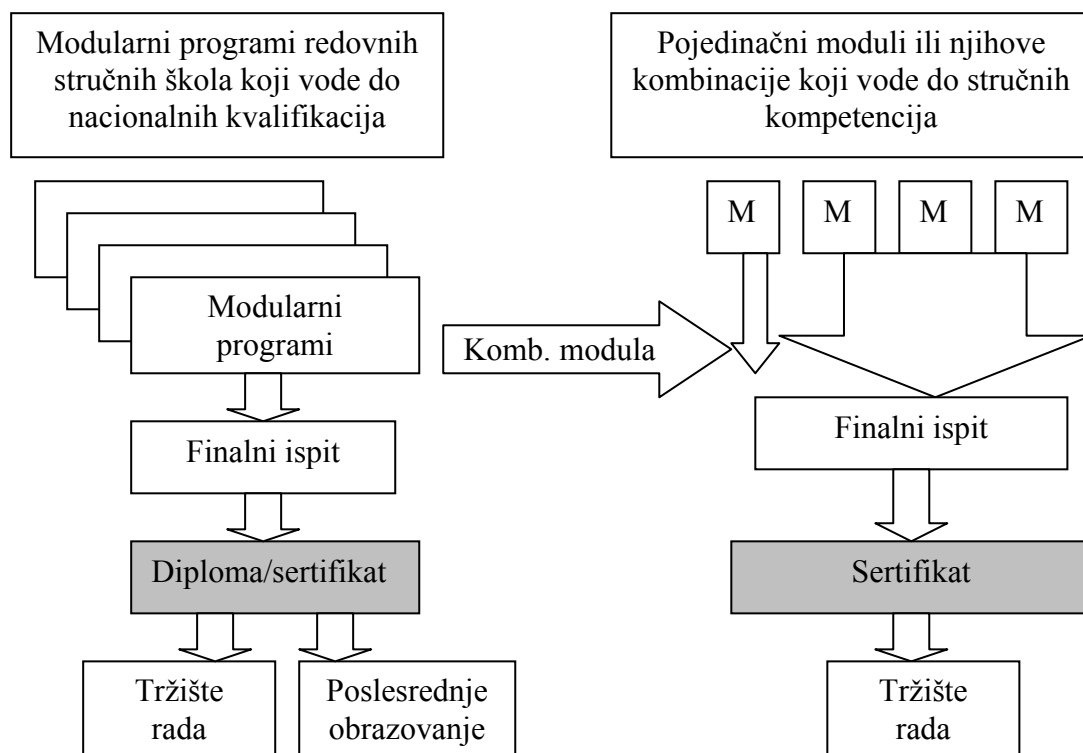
Modularni programi redovnih stručnih škola koji vode do nacionalnih kvalifikacija

Pojedinačni moduli ili njihove kombinacije koji vode do stručnih kompetencija

M

M

M

M

Modularni programi

Komb. modula

Finalni ispit

Finalni ispit

Diploma/sertifikat

Sertifikat

Tržište rada

Poslesrednje obrazovanje

Tržište rada